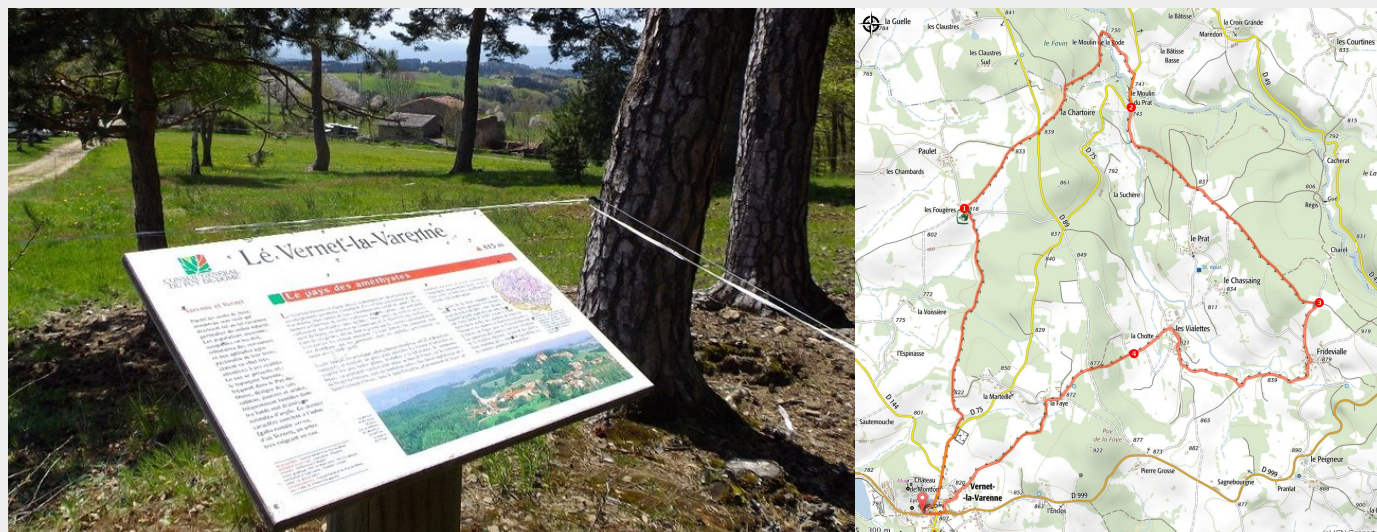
Lé Vernet-la-Varenne
445 m
CONSEIL GÉNÉRAL DU PUY-DE-DÔME
Le pays des améthystes

la Guelle
les Claustres
les Claustres Sud
le Moulin de la Gode
la Bâtisse
la Bâtisse Basse
la Croix Grande
Maredon
les Courtines
le Favin
le Moulin du Prat
la Chartoire
Paulet
les Chambards
les Fougères
la Suchère
Cacherat
Régis
Charel
le Prat
le Chassaing
la Voissière
l'Espinasse
la Chotte
les Vialettes
Frideville
la Marteille
la Faye
Puy de la Faye
Sautemouche
Château de Montfort
Vernet-la-Varenne
Pierre Grosse
Sagnebourgne
le Peigneur
Pranlat
D 75
D 999
D 144
D 89
1
2
3
4